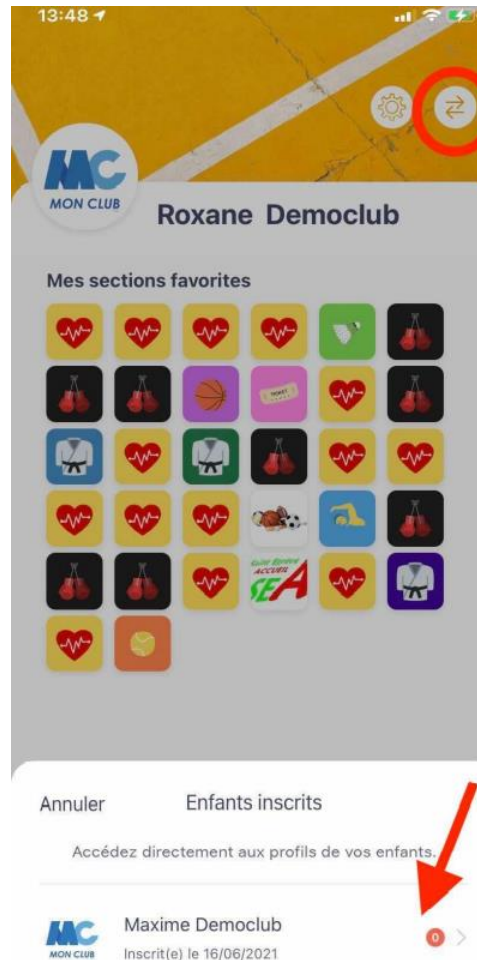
13:48

MC
MON CLUB

Roxane Democlub

Mes sections favorites

TICKET

Club Loisirs ACCUEIL SEA

Annuler

Enfants inscrits

Accédez directement aux profils de vos enfants.

MC
MON CLUB

Maxime Democlub

Inscrit(e) le 16/06/2021

0